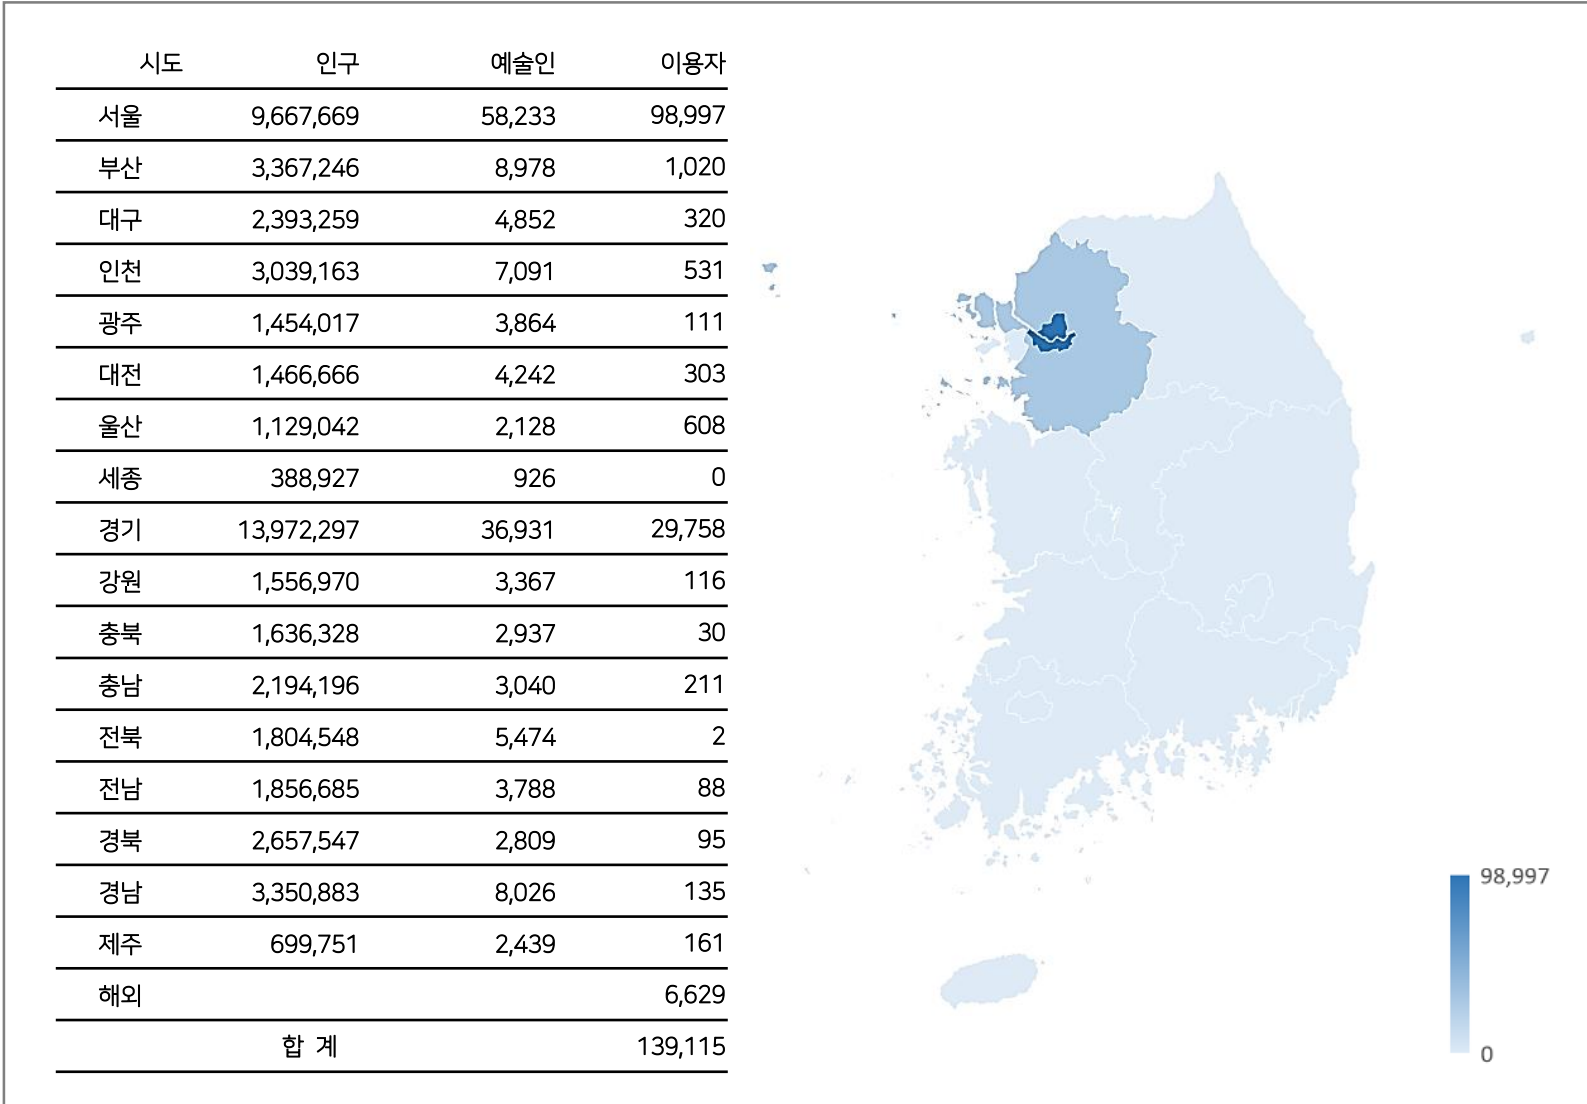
| 시도 | 인구 | 예술인 | 이용자 |
|---|---|---|---|
| 서울 | 9,667,669 | 58,233 | 98,997 |
| 부산 | 3,367,246 | 8,978 | 1,020 |
| 대구 | 2,393,259 | 4,852 | 320 |
| 인천 | 3,039,163 | 7,091 | 531 |
| 광주 | 1,454,017 | 3,864 | 111 |
| 대전 | 1,466,666 | 4,242 | 303 |
| 울산 | 1,129,042 | 2,128 | 608 |
| 세종 | 388,927 | 926 | 0 |
| 경기 | 13,972,297 | 36,931 | 29,758 |
| 강원 | 1,556,970 | 3,367 | 116 |
| 충북 | 1,636,328 | 2,937 | 30 |
| 충남 | 2,194,196 | 3,040 | 211 |
| 전북 | 1,804,548 | 5,474 | 2 |
| 전남 | 1,856,685 | 3,788 | 88 |
| 경북 | 2,657,547 | 2,809 | 95 |
| 경남 | 3,350,883 | 8,026 | 135 |
| 제주 | 699,751 | 2,439 | 161 |
| 해외 | | | 6,629 |
| | 합 계 | | 139,115 |

98,997
0